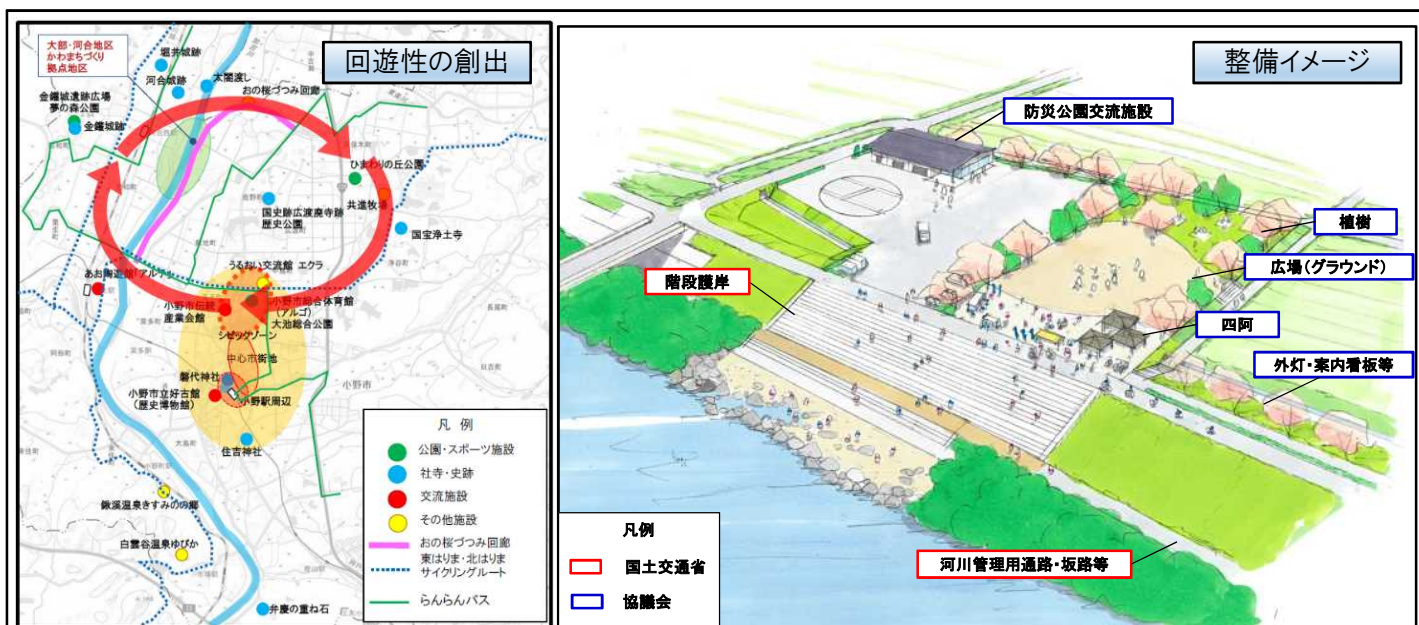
大部・河合地区
かわまちづくり
拠点地区

回遊性の創出

堀井城跡
河合城跡
太閤渡し
おの桜づつみ回廊
金鑵城遺跡広場
夢の森公園
金鑵城跡
ひまわりの丘公園
共進牧場
国史跡広渡廃寺跡
歴史公園
国宝浄土寺
うるおい交流館 エクラ
あお陶芸館「アルテ」
小野市伝統産業会館
小野市総合体育館(アルゴ)
大池総合公園
シビックゾーン
中心市街地
小野市
磐代神社
小野市立好古館
(歴史博物館)
小野駅周辺
住吉神社
鍬渓温泉きすみの郷
白雲谷温泉ゆぴか
弁慶の重ね石

凡例
公園・スポーツ施設
社寺・史跡
交流施設
その他施設
おの桜づつみ回廊
東はりま・北はりま
サイクリングルート
らんらんバス

整備イメージ

防災公園交流施設
植樹
広場(グラウンド)
階段護岸
四阿
外灯・案内看板等
河川管理用通路・坂路等

凡例
国土交通省
協議会